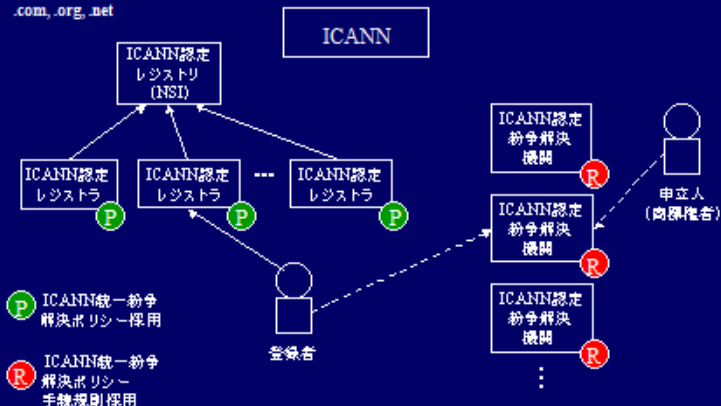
.com, .org, .net

ICANN

ICANN認定 レジストリ (NSI)

ICANN認定 レジストラ

P

ICANN認定 レジストラ

P

・・・

ICANN認定 レジストラ

P

ICANN認定 紛争解決 機関

R

ICANN認定 紛争解決 機関

R

ICANN認定 紛争解決 機関

R

申立人 (商標権者)

登録者

P ICANN統一紛争解決ポリシー採用

R ICANN統一紛争解決ポリシー手続規則採用